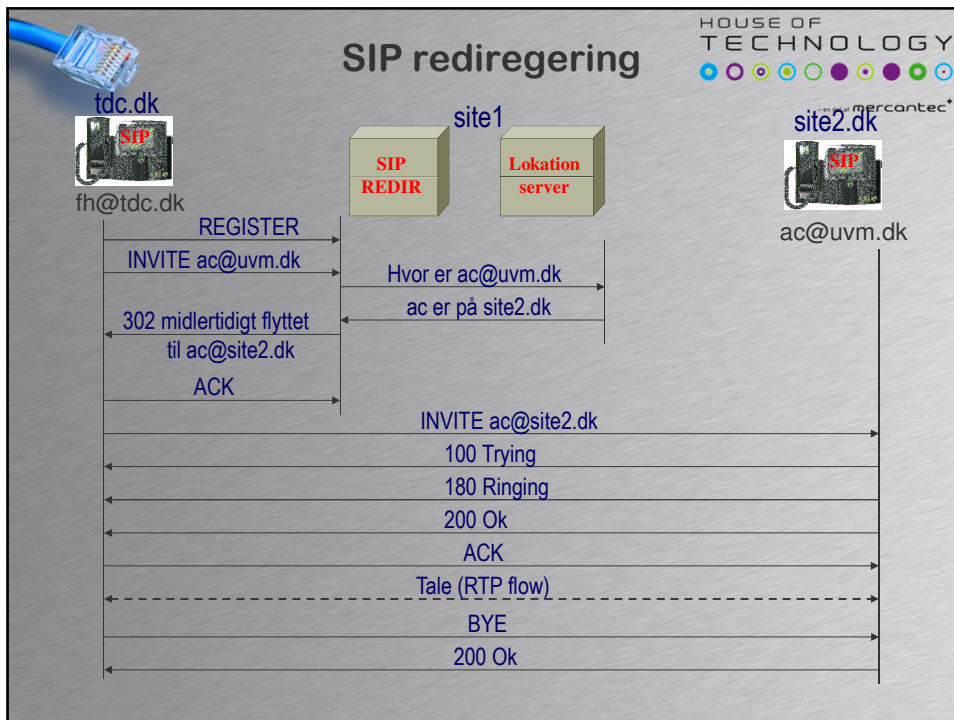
SIP rediregering

HOUSE OF
TECHNOLOGY

mercantec

tdc.dk

SIP

fh@tdc.dk

site1

SIP
REDIR

Lokation
server

site2.dk

SIP

ac@uvm.dk

REGISTER

INVITE ac@uvm.dk

Hvor er ac@uvm.dk

ac er på site2.dk

302 midlertidigt flyttet
til ac@site2.dk

ACK

INVITE ac@site2.dk

100 Trying

180 Ringing

200 Ok

ACK

Tale (RTP flow)

BYE

200 Ok